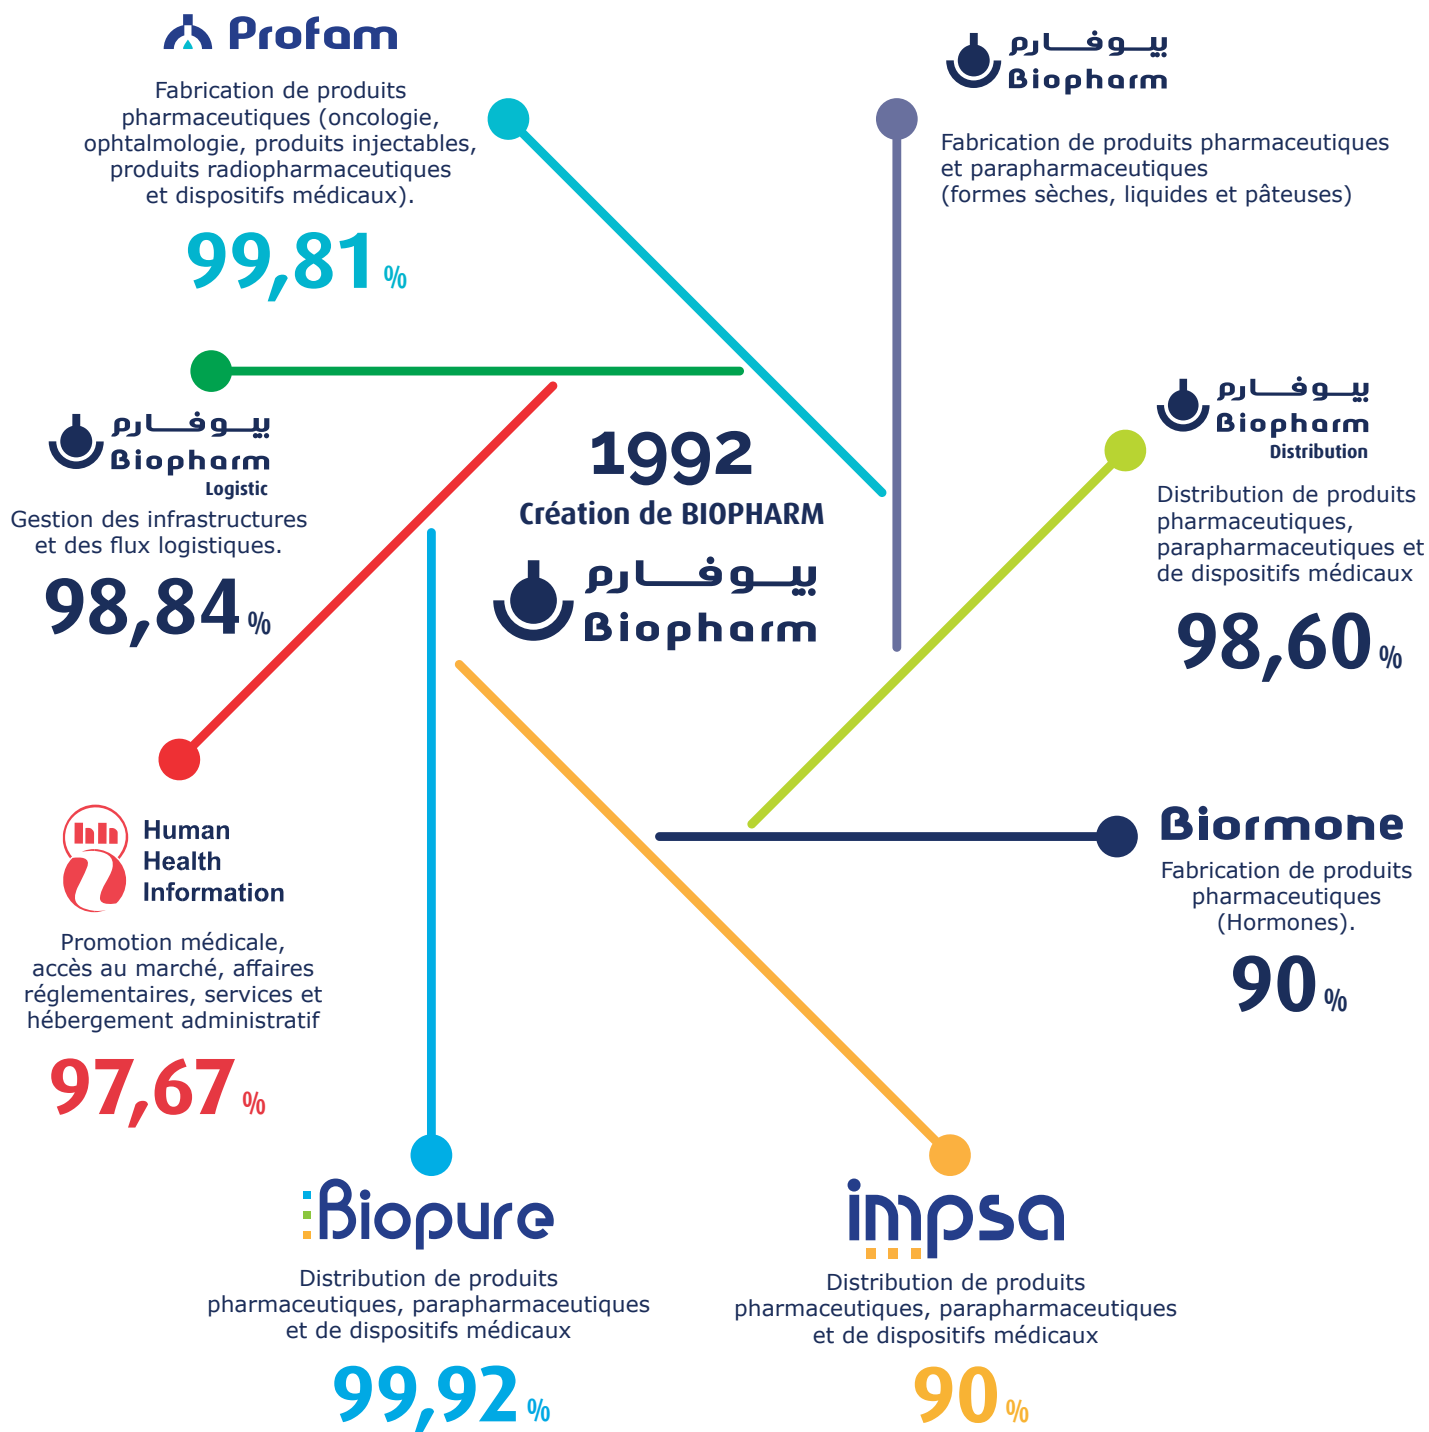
Profam

Fabrication de produits pharmaceutiques (oncologie, ophtalmologie, produits injectables, produits radiopharmaceutiques et dispositifs médicaux).

99,81 %

بيوفارم
Biopharm

Fabrication de produits pharmaceutiques et parapharmaceutiques (formes sèches, liquides et pâteuses)

بيوفارم
Biopharm
Logistic

Gestion des infrastructures et des flux logistiques.

98,84 %

1992
Création de BIOPHARM

بيوفارم
Biopharm

بيوفارم
Biopharm
Distribution

Distribution de produits pharmaceutiques, parapharmaceutiques et de dispositifs médicaux

98,60 %

Human Health Information

Promotion médicale, accès au marché, affaires réglementaires, services et hébergement administratif

97,67 %

Biormone

Fabrication de produits pharmaceutiques (Hormones).

90 %

Biopure

Distribution de produits pharmaceutiques, parapharmaceutiques et de dispositifs médicaux

99,92 %

impsa

Distribution de produits pharmaceutiques, parapharmaceutiques et de dispositifs médicaux

90 %